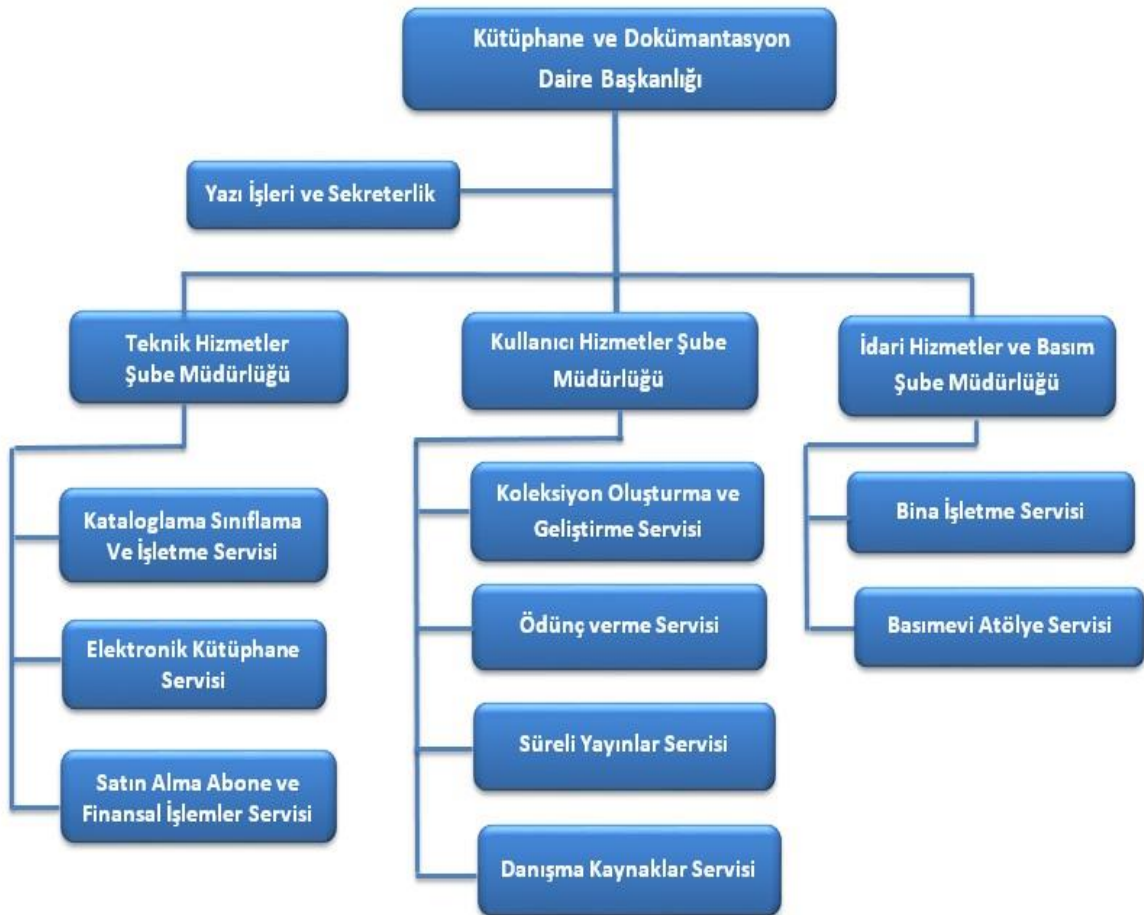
Kütüphane ve Dokümantasyon Daire Başkanlığı

Yazı İşleri ve Sekreterlik

Teknik Hizmetler Şube Müdürlüğü

Kullanıcı Hizmetler Şube Müdürlüğü

İdari Hizmetler ve Basım Şube Müdürlüğü

Kataloglama Sınıflama Ve İşletme Servisi

Elektronik Kütüphane Servisi

Satın Alma Abone ve Finansal İşlemler Servisi

Koleksiyon Oluşturma ve Geliştirme Servisi

Ödünç verme Servisi

Süreli Yayınlar Servisi

Danışma Kaynaklar Servisi

Bina İşletme Servisi

Basımevi Atölye Servisi